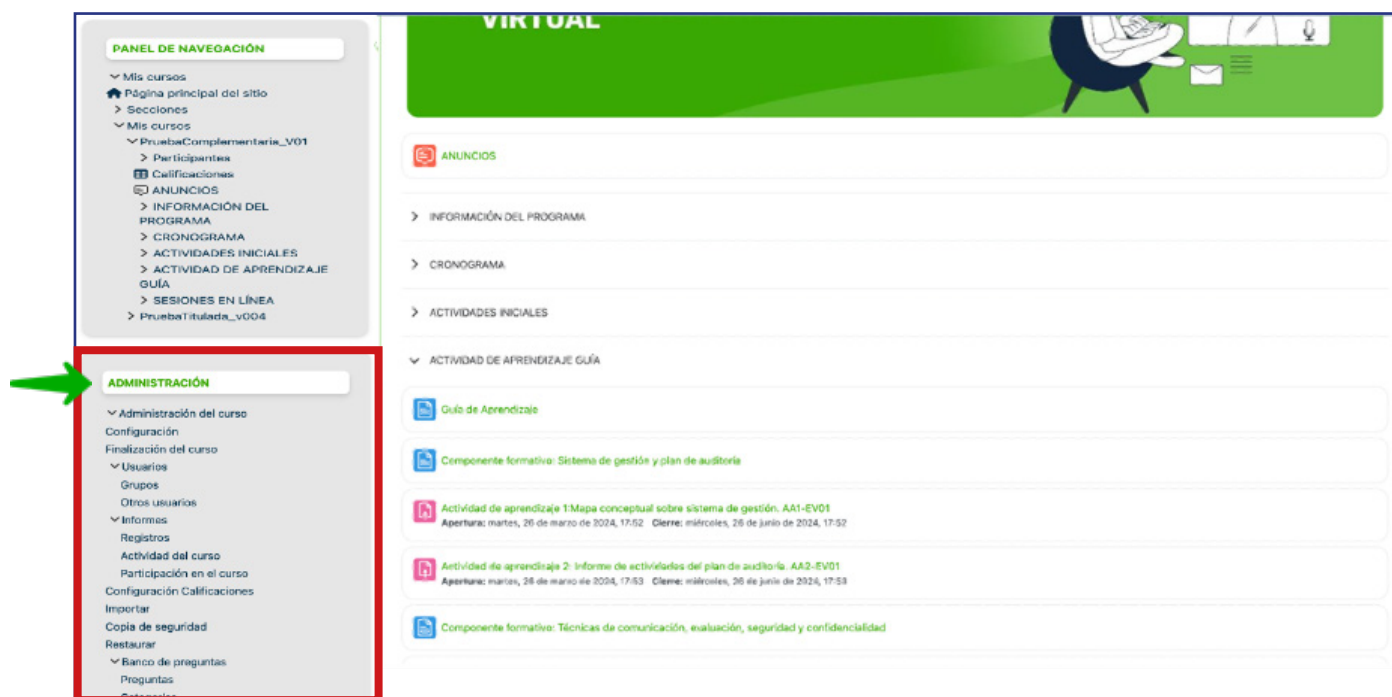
PANEL DE NAVEGACIÓN

Mis cursos
Página principal del sitio
> Secciones
Mis cursos
PruebaComplementaria_V01
> Participantes
Calificaciones
ANUNCIOS
> INFORMACIÓN DEL PROGRAMA
> CRONOGRAMA
> ACTIVIDADES INICIALES
> ACTIVIDAD DE APRENDIZAJE GUÍA
> SESIONES EN LÍNEA
> PruebaTitulada_v004

ADMINISTRACIÓN

Administración del curso
Configuración
Finalización del curso
Usuarios
Grupos
Otros usuarios
Informes
Registros
Actividad del curso
Participación en el curso
Configuración Calificaciones
Importar
Copia de seguridad
Restaurar
Banco de preguntas
Preguntas
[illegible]

VIRTUAL

ANUNCIOS

> INFORMACIÓN DEL PROGRAMA

> CRONOGRAMA

> ACTIVIDADES INICIALES

ACTIVIDAD DE APRENDIZAJE GUÍA

Guía de Aprendizaje

Componente formativo: Sistema de gestión y plan de auditoria

Actividad de aprendizaje 1:Mapa conceptual sobre sistema de gestión. AA1-EV01
Apertura: martes, 26 de marzo de 2024, 17:52 Cierre: miércoles, 26 de junio de 2024, 17:52

Actividad de aprendizaje 2: Informe de actividades del plan de auditoria. AA2-EV01
Apertura: martes, 26 de marzo de 2024, 17:53 Cierre: miércoles, 26 de junio de 2024, 17:53

Componente formativo: Técnicas de comunicación, evaluación, seguridad y confidencialidad